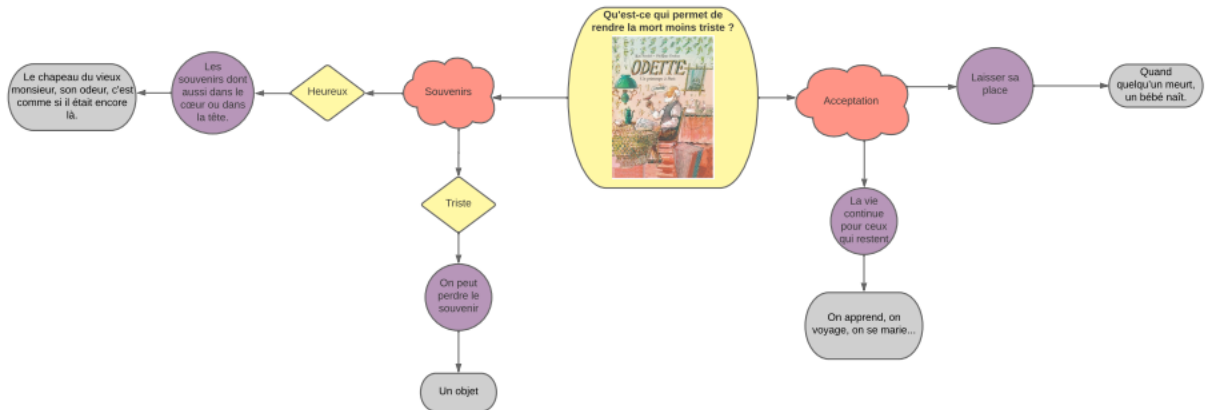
Qu'est-ce qui permet de rendre la mort moins triste ?

ODETTE

Un passage à Paris

Souvenirs

Heureux

Les souvenirs dont aussi dans le cœur ou dans la tête.

Le chapeau du vieux monsieur, son odeur, c'est comme si il était encore là.

Triste

On peut perdre le souvenir

Un objet

Acceptation

Laisser sa place

Quand quelqu'un meurt, un bébé naît.

La vie continue pour ceux qui restent

On apprend, on voyage, on se marie...